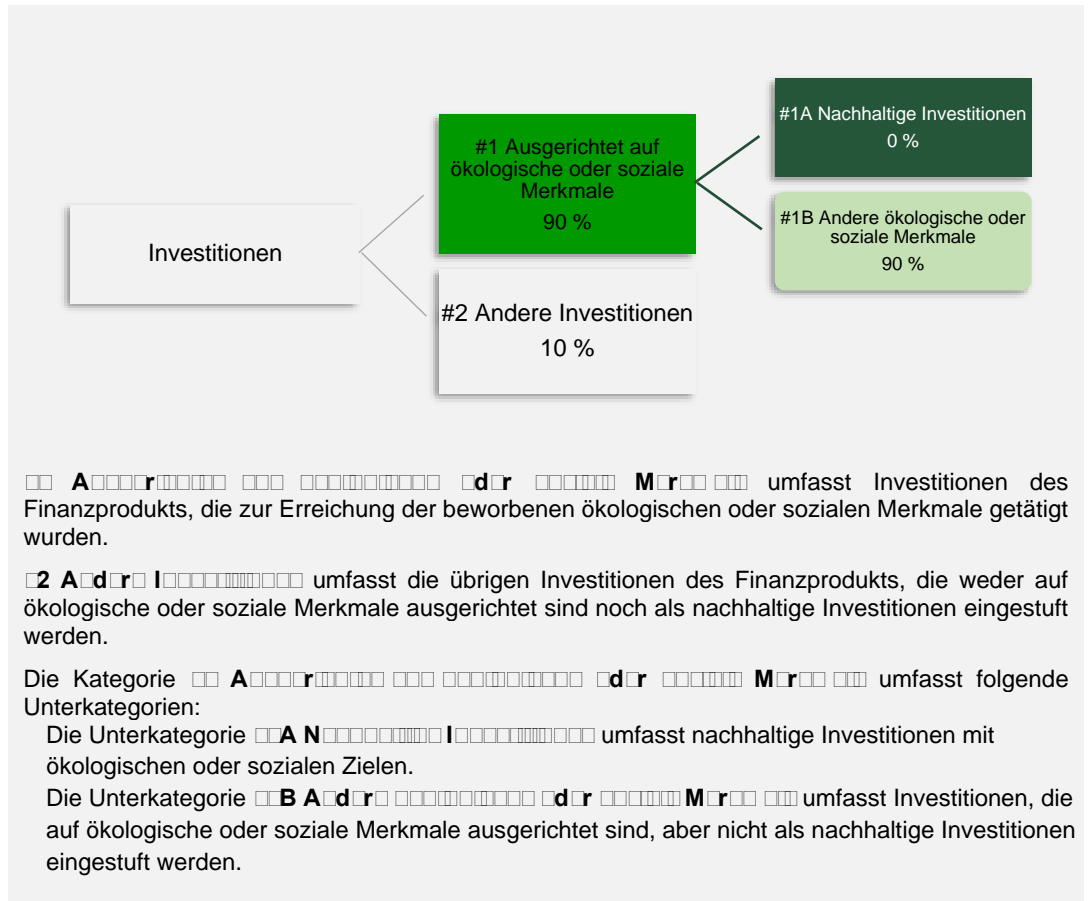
#1 Ausgerichtet auf ökologische oder soziale Merkmale
90 %

#1A Nachhaltige Investitionen
0 %

#1B Andere ökologische oder soziale Merkmale
90 %

Investitionen

#2 Andere Investitionen
10 %

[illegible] A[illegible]r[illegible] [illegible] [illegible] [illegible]d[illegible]r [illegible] M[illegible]r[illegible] umfasst Investitionen des Finanzprodukts, die zur Erreichung der beworbenen ökologischen oder sozialen Merkmale getätigt wurden.

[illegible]2 A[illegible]d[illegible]r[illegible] I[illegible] umfasst die übrigen Investitionen des Finanzprodukts, die weder auf ökologische oder soziale Merkmale ausgerichtet sind noch als nachhaltige Investitionen eingestuft werden.

Die Kategorie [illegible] A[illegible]r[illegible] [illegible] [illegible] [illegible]d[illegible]r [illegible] M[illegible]r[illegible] umfasst folgende Unterkategorien:

Die Unterkategorie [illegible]A N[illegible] I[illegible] umfasst nachhaltige Investitionen mit ökologischen oder sozialen Zielen.

Die Unterkategorie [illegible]B A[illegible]d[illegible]r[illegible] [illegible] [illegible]d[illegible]r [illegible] M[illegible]r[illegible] umfasst Investitionen, die auf ökologische oder soziale Merkmale ausgerichtet sind, aber nicht als nachhaltige Investitionen eingestuft werden.